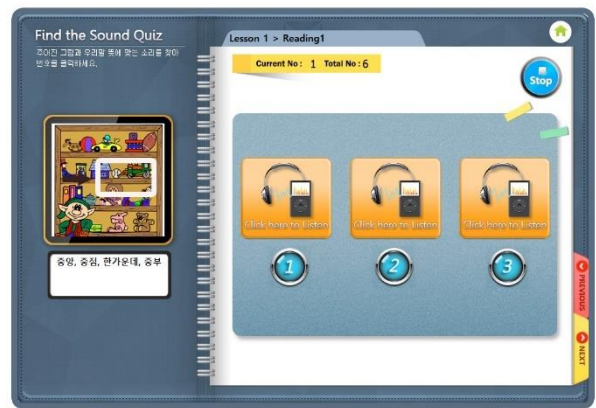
Find the Sound Quiz
주어진 그림과 우리말 뜻에 맞는 소리를 찾아 번호를 클릭하세요.

중앙, 중심, 한가운데, 중부

Lesson 1 > Reading1

Current No : 1 Total No : 6

Stop

Click here to Listen

Click here to Listen

Click here to Listen

1

2

3

PREVIOUS

NEXT